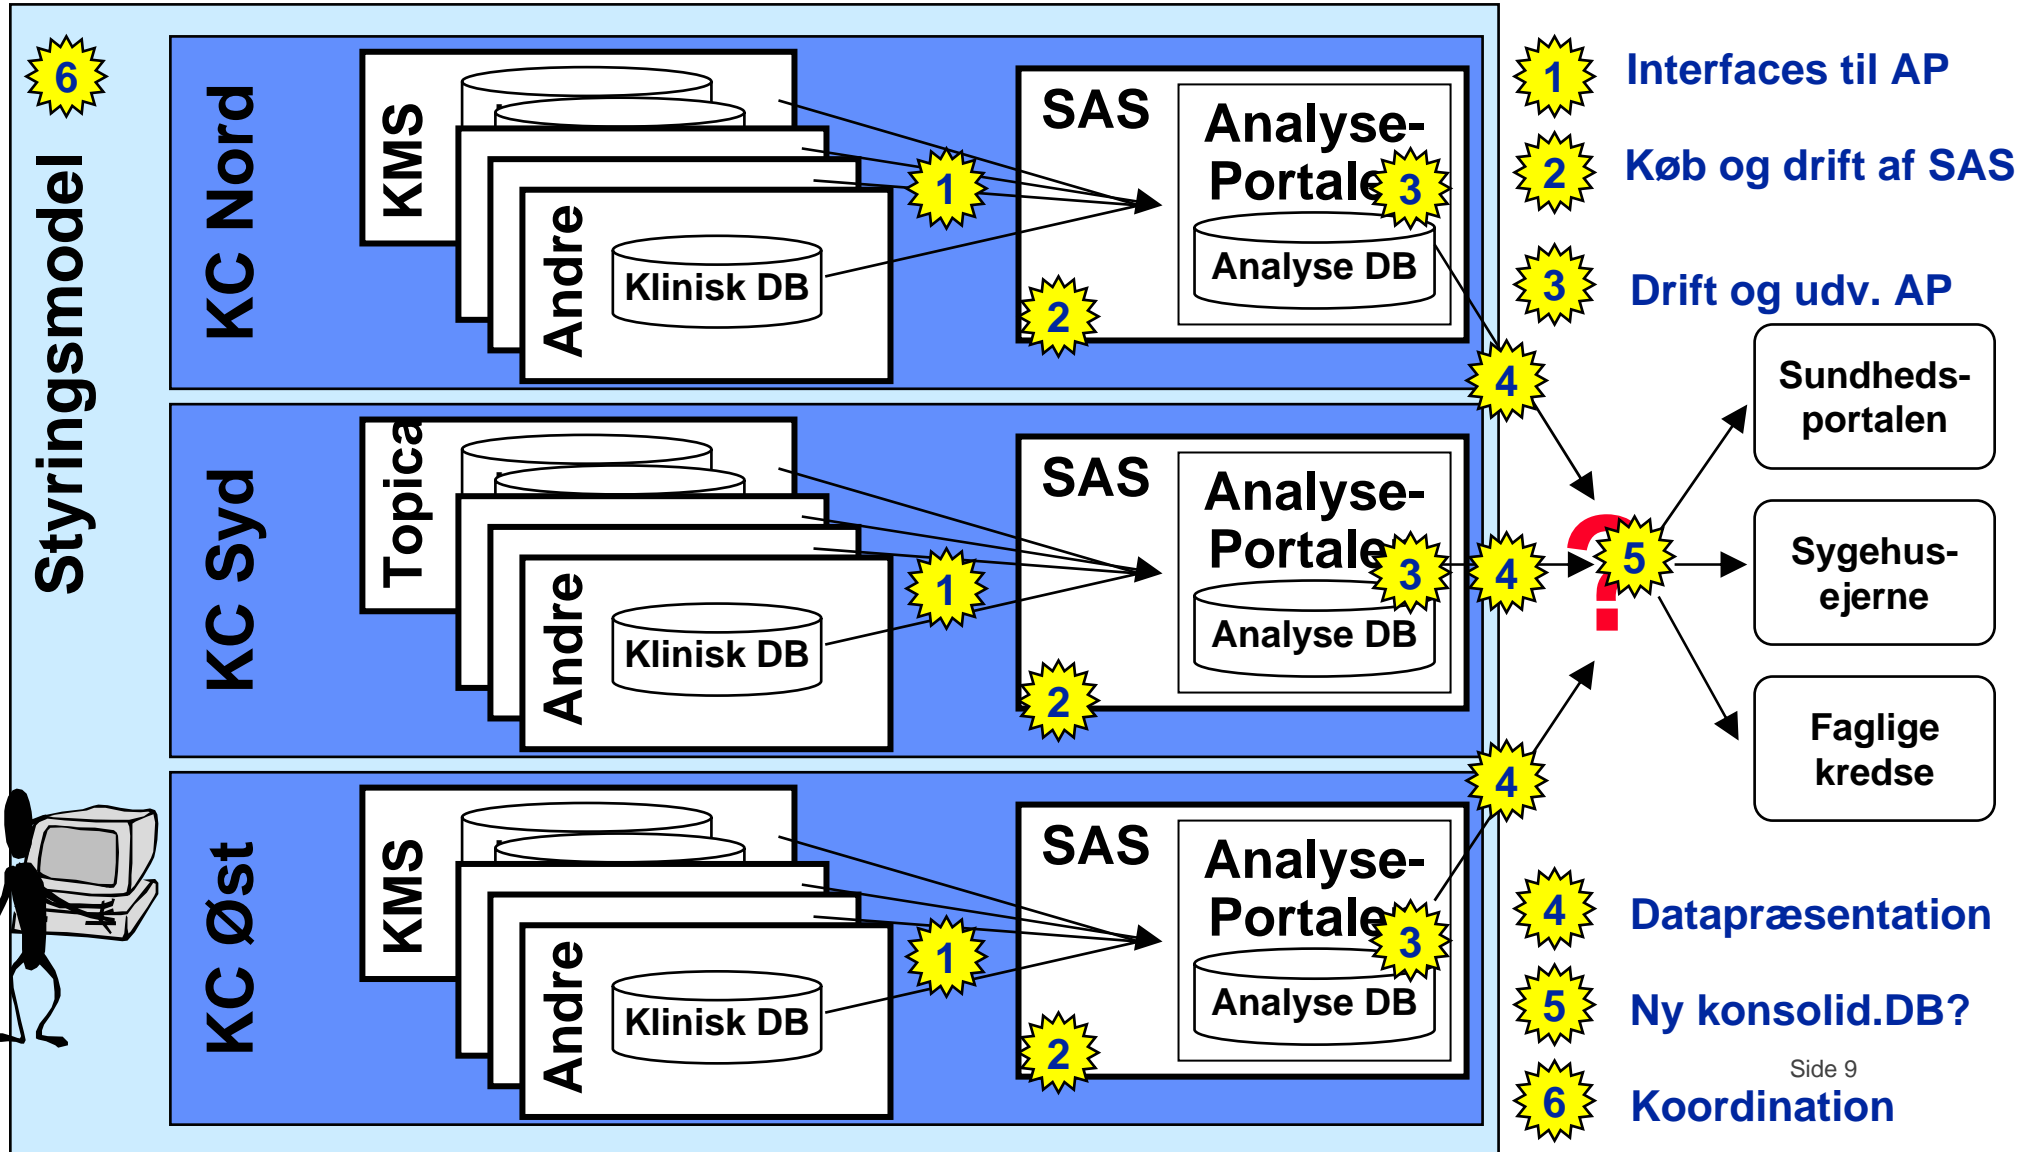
6

Styringsmodel

KC Nord

KMS

Andre

Klinisk DB

1

SAS

Analyse-Portale

3

Analyse DB

2

4

KC Syd

Topica

Andre

Klinisk DB

1

SAS

Analyse-Portale

3

Analyse DB

2

4

?

5

KC Øst

KMS

Andre

Klinisk DB

1

SAS

Analyse-Portale

3

Analyse DB

2

4

1 Interfaces til AP

2 Køb og drift af SAS

3 Drift og udv. AP

Sundheds-portalen

Sygehus-ejerne

Faglige kredse

4 Datapræsentation

5 Ny konsolid.DB?

Side 9

6 Koordination